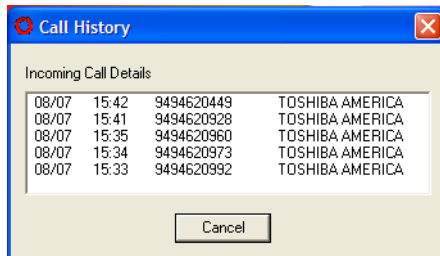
Call History

Incoming Call Details

| | | | |
|---|---|---|---|
| 08/07 | 15:42 | 9494620449 | TOSHIBA AMERICA |
| 08/07 | 15:41 | 9494620928 | TOSHIBA AMERICA |
| 08/07 | 15:35 | 9494620960 | TOSHIBA AMERICA |
| 08/07 | 15:34 | 9494620973 | TOSHIBA AMERICA |
| 08/07 | 15:33 | 9494620992 | TOSHIBA AMERICA |

Cancel